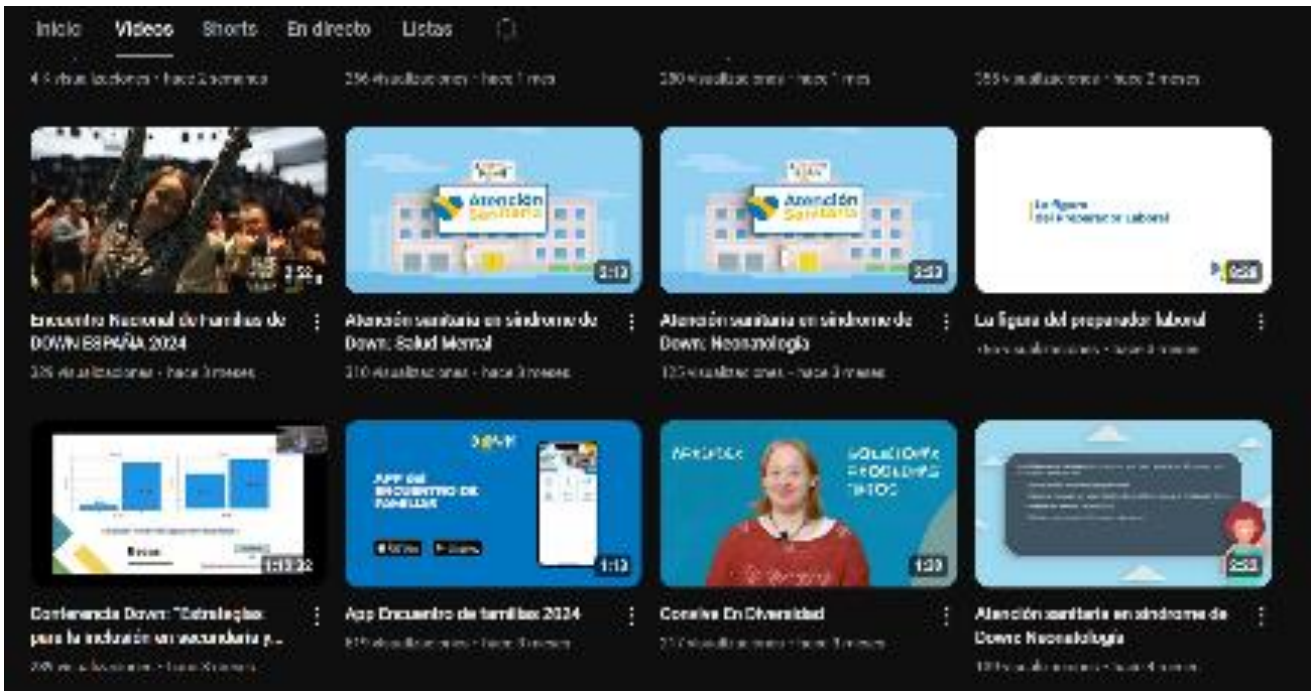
Inicio Videos Shorts En directo Listas

4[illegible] visualizaciones • hace 2 semanas

256 visualizaciones • hace 1 mes

230 visualizaciones • hace 1 mes

255 visualizaciones • hace 2 meses

2:22

Encuentro Nacional de familias de DOWN ESPAÑA 2024

326 visualizaciones • hace 3 meses

Atención Sanitaria

3:13

Atención sanitaria en síndrome de Down: Salud Mental

310 visualizaciones • hace 3 meses

Atención Sanitaria

3:53

Atención sanitaria en síndrome de Down: Neonatología

125 visualizaciones • hace 3 meses

La figura del preparador laboral

0:58

La figura del preparador laboral

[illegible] visualizaciones • hace 3 meses

1:13:32

Conferencia Down: "Estrategias para la inclusión en secundaria y...

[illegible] visualizaciones • hace 3 meses

APP DE ENCUENTRO DE FAMILIAS

1:13

App Encuentro de familias 2024

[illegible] visualizaciones • hace 3 meses

APRENDER

SOLUCIONAR PROBLEMAS TIPOS

1:20

Consejos En Diversidad

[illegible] visualizaciones • hace 3 meses

3:53

Atención sanitaria en síndrome de Down: Neonatología

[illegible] visualizaciones • hace 4 meses